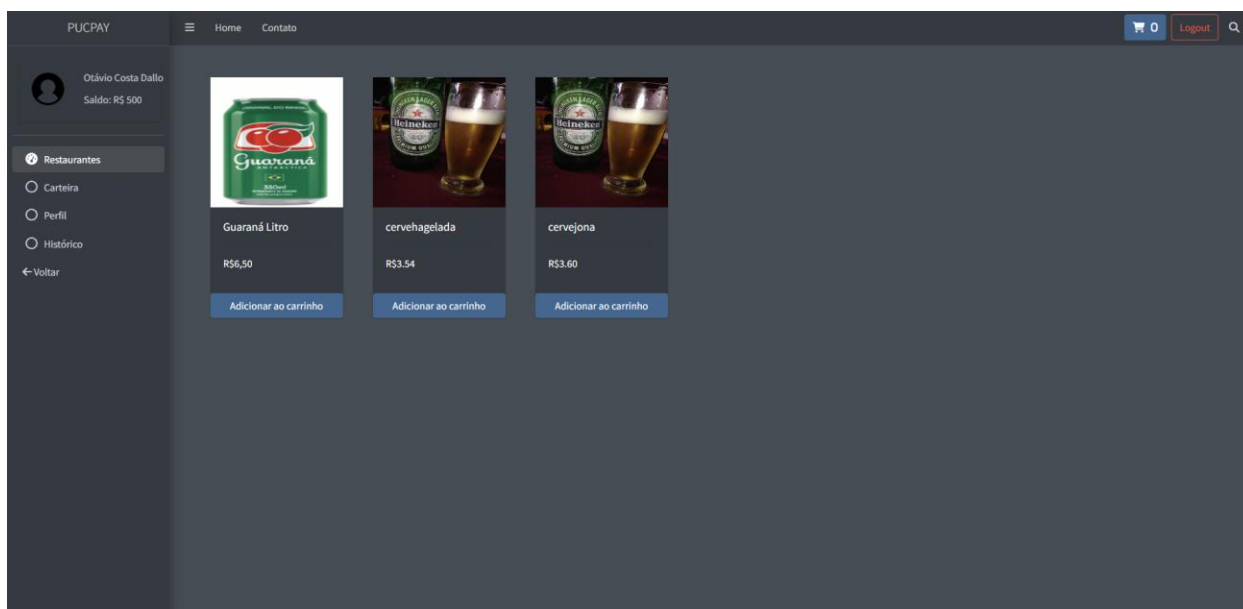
PUCPAY

Home Contato

0 Logout

Otávio Costa Dallo
Saldo: R$ 500

Restaurantes
Carteira
Perfil
Histórico
← Voltar

Guaraná
350ml

Heineken

Heineken

Guaraná Litro
R$6,50
Adicionar ao carrinho

cervehagelada
R$3.54
Adicionar ao carrinho

cervejona
R$3.60
Adicionar ao carrinho